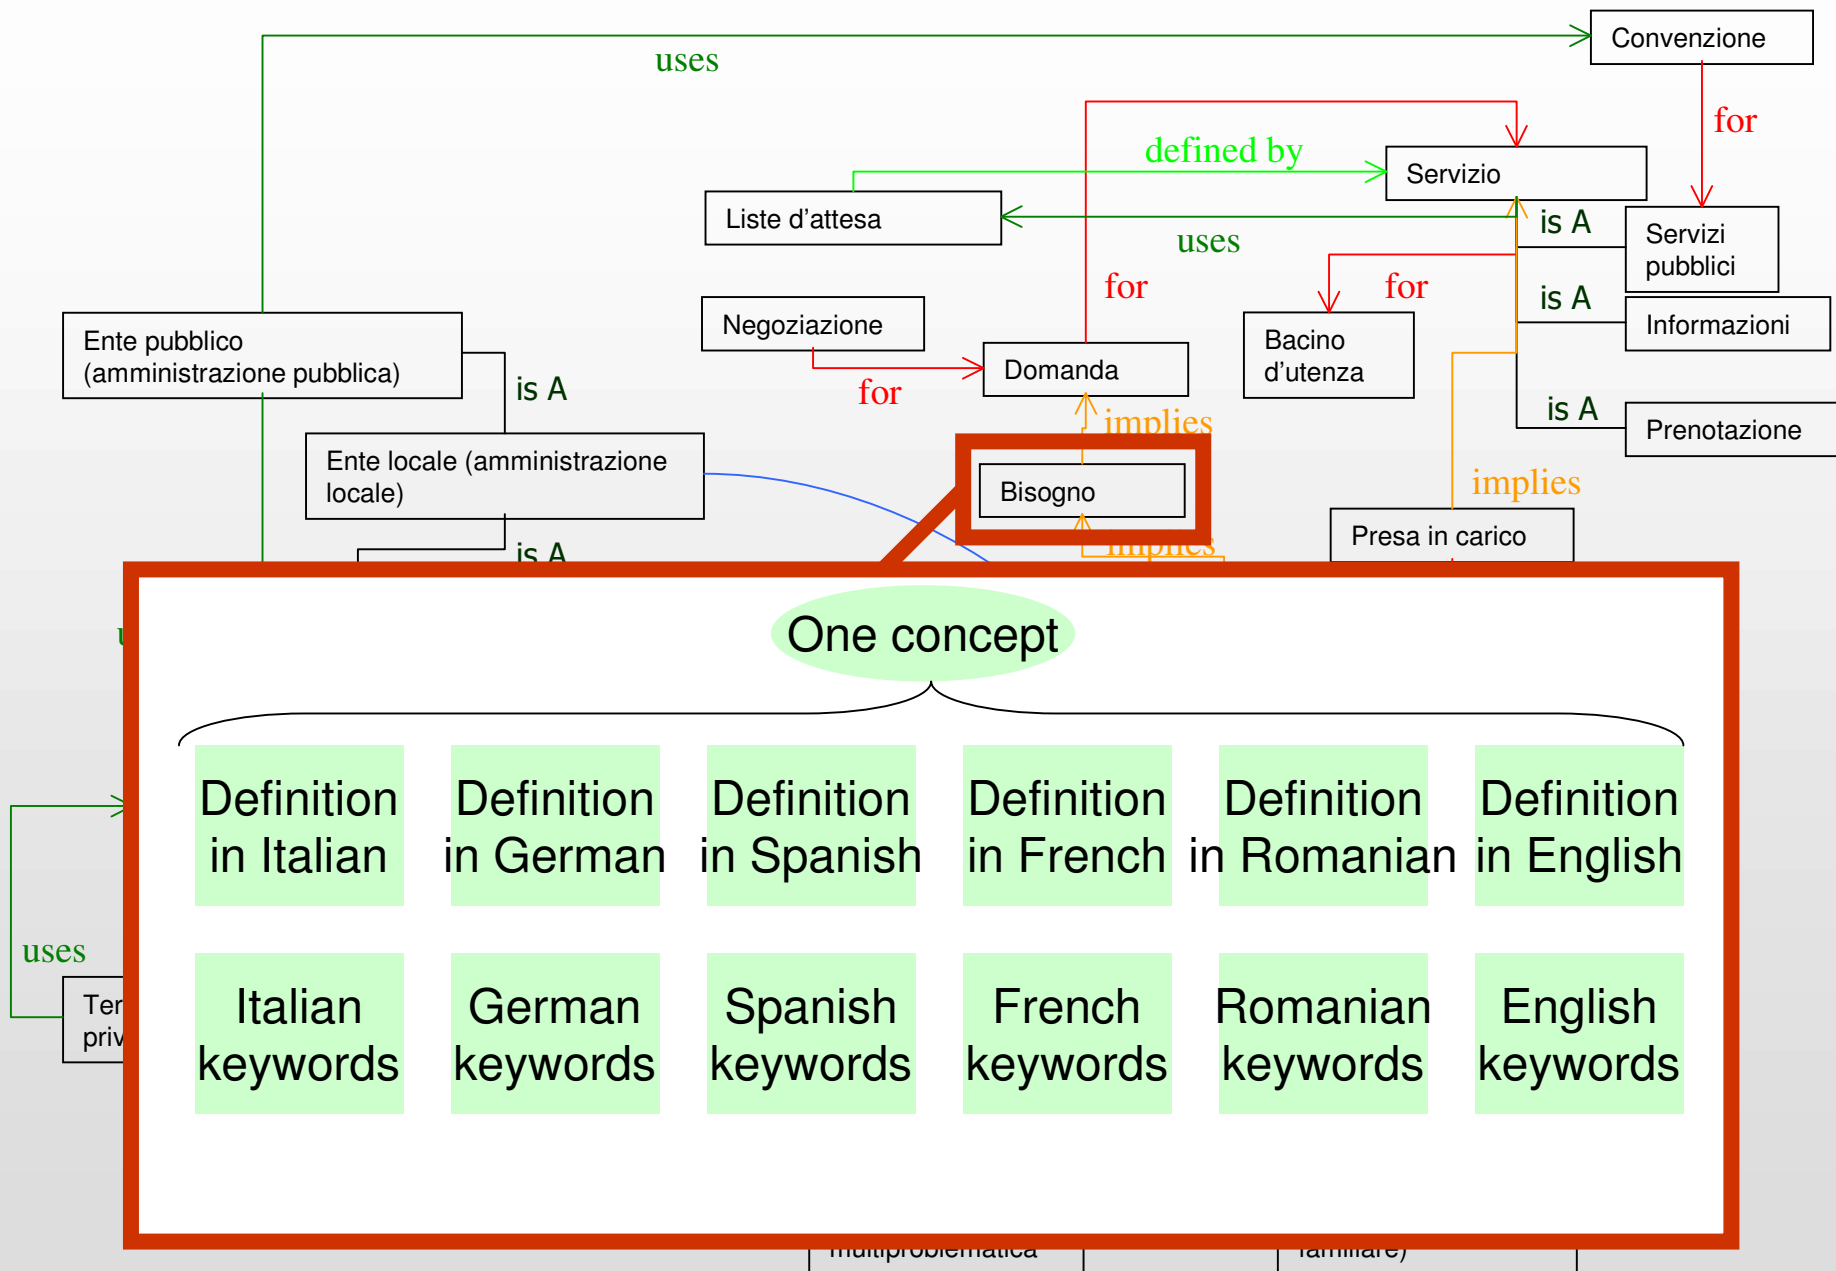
uses

Convenzione

for

defined by

Servizio

Liste d'attesa

uses

is A

Servizi pubblici

for

for

is A

Informazioni

Ente pubblico (amministrazione pubblica)

Negoziazione

Domanda

Bacino d'utenza

is A

for

is A

Prenotazione

implies

Ente locale (amministrazione locale)

Bisogno

implies

Presa in carico

is A

implies

uses

Ter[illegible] priv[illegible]

One concept

| Definition in Italian | Definition in German | Definition in Spanish | Definition in French | Definition in Romanian | Definition in English |
|---|---|---|---|---|---|
| Italian keywords | German keywords | Spanish keywords | French keywords | Romanian keywords | English keywords |

multiproblematica

familiare)